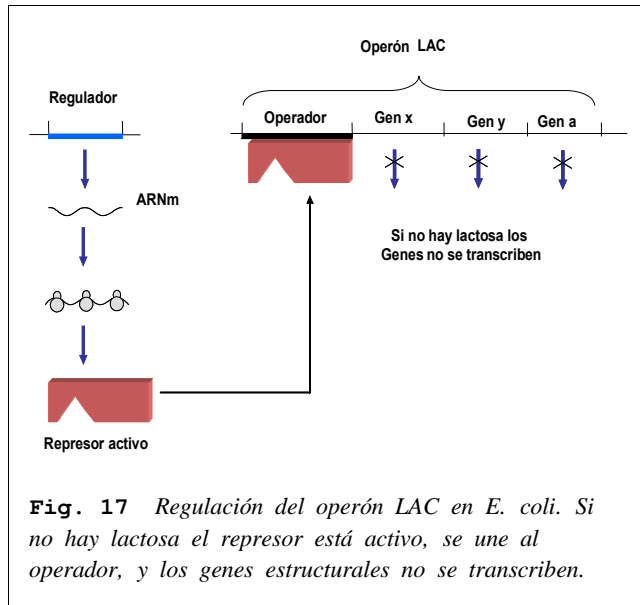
Operón LAC

Regulador

Operador

Gen x

Gen y

Gen a

ARNm

Si no hay lactosa los Genes no se transcriben

Represor activo

**Fig. 17** *Regulación del operón LAC en E. coli. Si no hay lactosa el represor está activo, se une al operador, y los genes estructurales no se transcriben.*